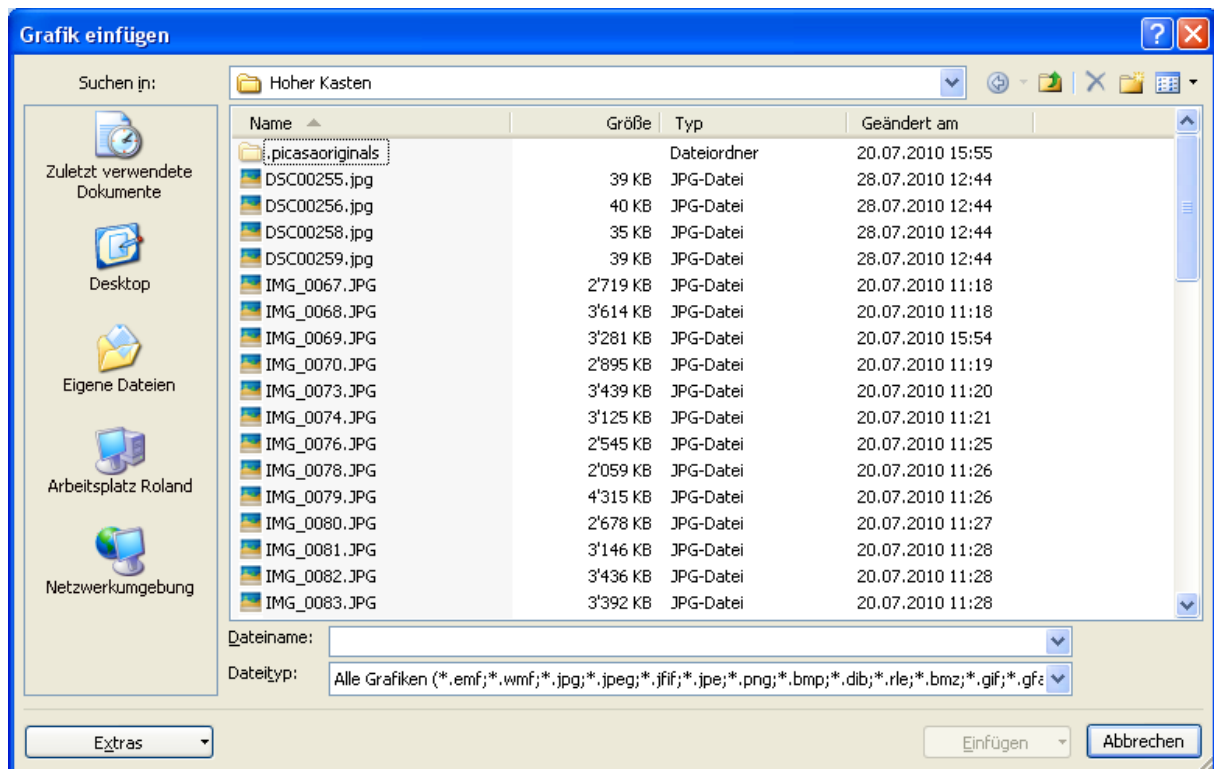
Grafik einfügen

Suchen in: Hoher Kasten

Zuletzt verwendete Dokumente

Desktop

Eigene Dateien

Arbeitsplatz Roland

Netzwerkumgebung

| Name | Größe | Typ | Geändert am |
|---|---|---|---|
| .picasaoriginals | | Dateiordner | 20.07.2010 15:55 |
| DSC00255.jpg | 39 KB | JPG-Datei | 28.07.2010 12:44 |
| DSC00256.jpg | 40 KB | JPG-Datei | 28.07.2010 12:44 |
| DSC00258.jpg | 35 KB | JPG-Datei | 28.07.2010 12:44 |
| DSC00259.jpg | 39 KB | JPG-Datei | 28.07.2010 12:44 |
| IMG_0067.JPG | 2'719 KB | JPG-Datei | 20.07.2010 11:18 |
| IMG_0068.JPG | 3'614 KB | JPG-Datei | 20.07.2010 11:18 |
| IMG_0069.JPG | 3'281 KB | JPG-Datei | 20.07.2010 15:54 |
| IMG_0070.JPG | 2'895 KB | JPG-Datei | 20.07.2010 11:19 |
| IMG_0073.JPG | 3'439 KB | JPG-Datei | 20.07.2010 11:20 |
| IMG_0074.JPG | 3'125 KB | JPG-Datei | 20.07.2010 11:21 |
| IMG_0076.JPG | 2'545 KB | JPG-Datei | 20.07.2010 11:25 |
| IMG_0078.JPG | 2'059 KB | JPG-Datei | 20.07.2010 11:26 |
| IMG_0079.JPG | 4'315 KB | JPG-Datei | 20.07.2010 11:26 |
| IMG_0080.JPG | 2'678 KB | JPG-Datei | 20.07.2010 11:27 |
| IMG_0081.JPG | 3'146 KB | JPG-Datei | 20.07.2010 11:28 |
| IMG_0082.JPG | 3'436 KB | JPG-Datei | 20.07.2010 11:28 |
| IMG_0083.JPG | 3'392 KB | JPG-Datei | 20.07.2010 11:28 |

Dateiname:

Dateityp: Alle Grafiken (*.emf;*.wmf;*.jpg;*.jpeg;*.jfif;*.jpe;*.png;*.bmp;*.dib;*.rle;*.bmz;*.gif;*.gfa

Extras

Einfügen

Abbrechen